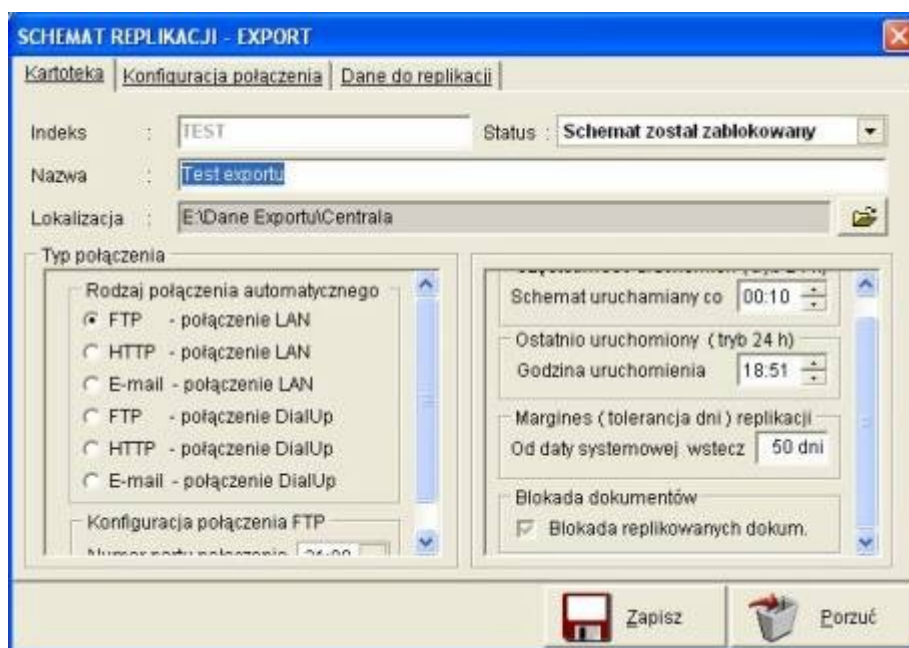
SCHEMAT REPLIKACJI - EXPORT

Kartoteka | Konfiguracja połączenia | Dane do replikacji

Indeks : TEST
Status : Schemat został zablokowany
Nazwa : Test exportu
Lokalizacja : E:\Dane Exportu\Centrala

Typ połączenia

Rodzaj połączenia automatycznego
FTP - połączenie LAN
HTTP - połączenie LAN
E-mail - połączenie LAN
FTP - połączenie DialUp
HTTP - połączenie DialUp
E-mail - połączenie DialUp

Konfiguracja połączenia FTP
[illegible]

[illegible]
Schemat uruchamiany co 00:10

Ostatnio uruchomiony ( tryb 24 h)
Godzina uruchomienia 18:51

Margines ( tolerancja dni ) replikacji
Od daty systemowej wstecz 50 dni

Blokada dokumentów
Blokada replikowanych dokum.

Zapisz
Porzuć